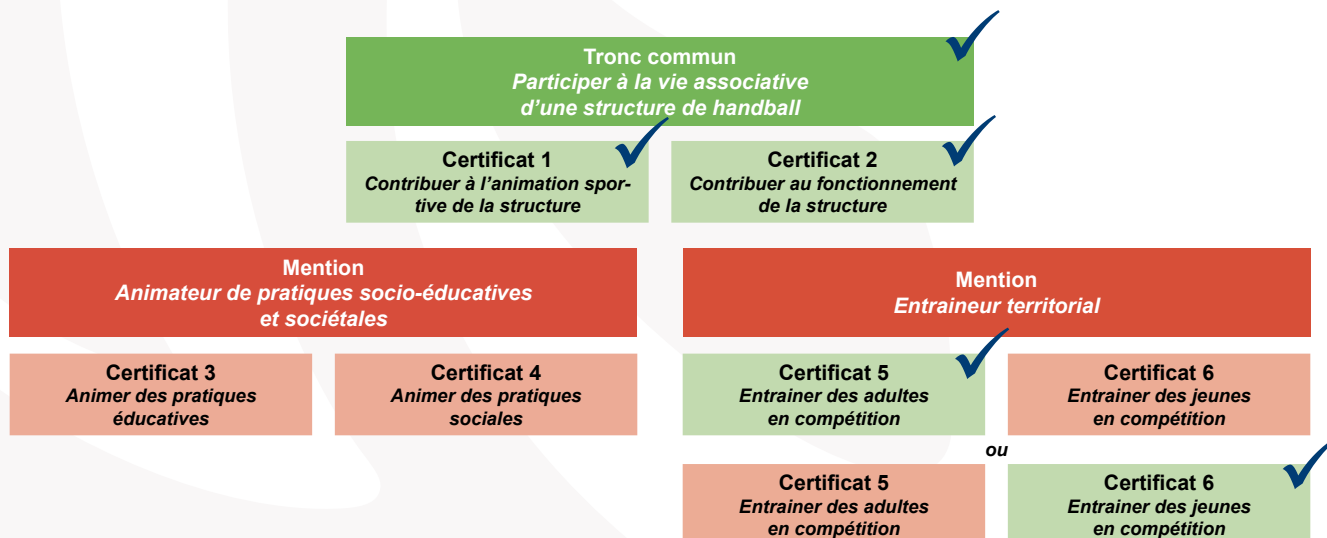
Tronc commun
*Participer à la vie associative d'une structure de handball*

Certificat 1
*Contribuer à l'animation sportive de la structure*

Certificat 2
*Contribuer au fonctionnement de la structure*

Mention
*Animateur de pratiques socio-éducatives et sociétales*

Certificat 3
*Animer des pratiques éducatives*

Certificat 4
*Animer des pratiques sociales*

Mention
*Entraineur territorial*

Certificat 5
*Entrainer des adultes en compétition*

Certificat 6
*Entrainer des jeunes en compétition*

*ou*

Certificat 5
*Entrainer des adultes en compétition*

Certificat 6
*Entrainer des jeunes en compétition*